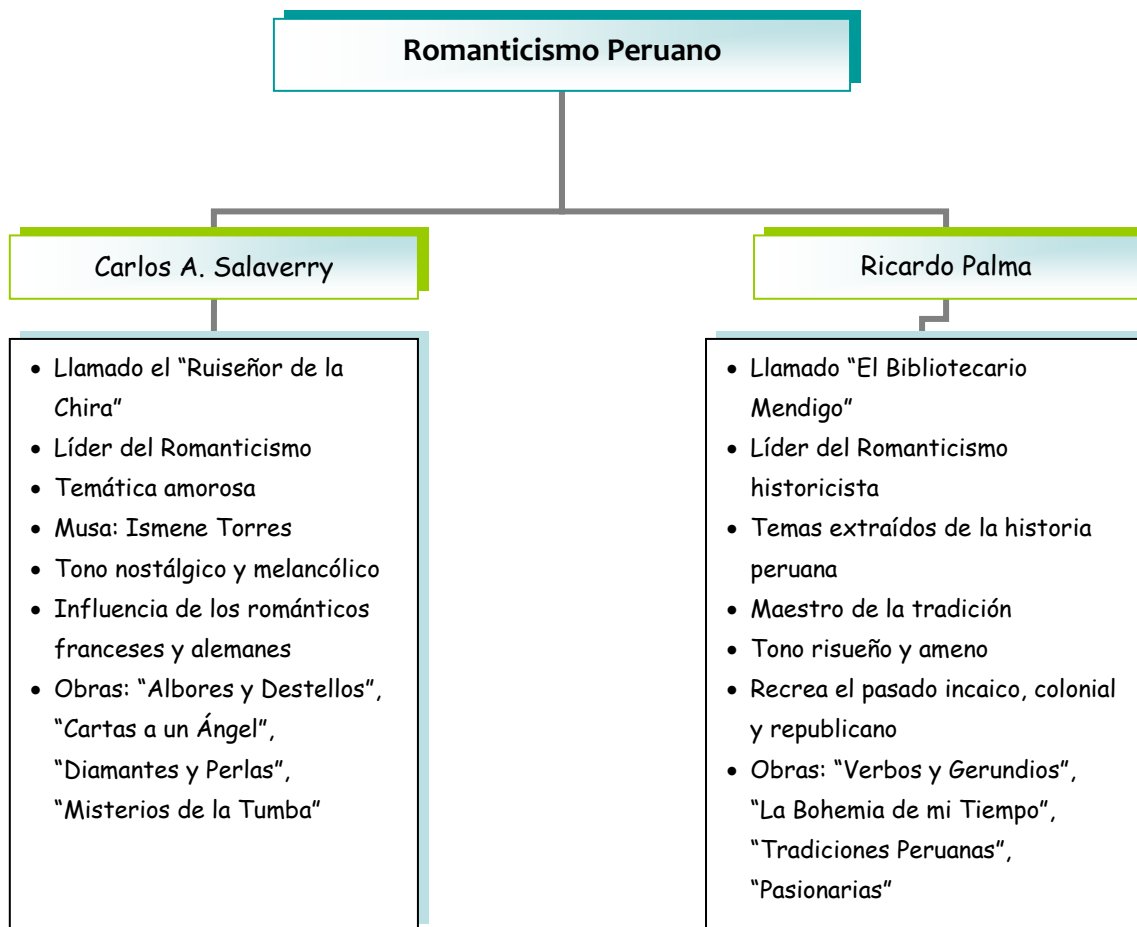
Romanticismo Peruano

Carlos A. Salaverry

- Llamado el “Ruiseñor de la Chira”
- Líder del Romanticismo
- Temática amorosa
- Musa: Ismene Torres
- Tono nostálgico y melancólico
- Influencia de los románticos franceses y alemanes
- Obras: “Albores y Destellos”, “Cartas a un Ángel”, “Diamantes y Perlas”, “Misterios de la Tumba”

Ricardo Palma

- Llamado “El Bibliotecario Mendigo”
- Líder del Romanticismo historicista
- Temas extraídos de la historia peruana
- Maestro de la tradición
- Tono risueño y ameno
- Recrea el pasado incaico, colonial y republicano
- Obras: “Verbos y Gerundios”, “La Bohemia de mi Tiempo”, “Tradiciones Peruanas”, “Pasionarias”